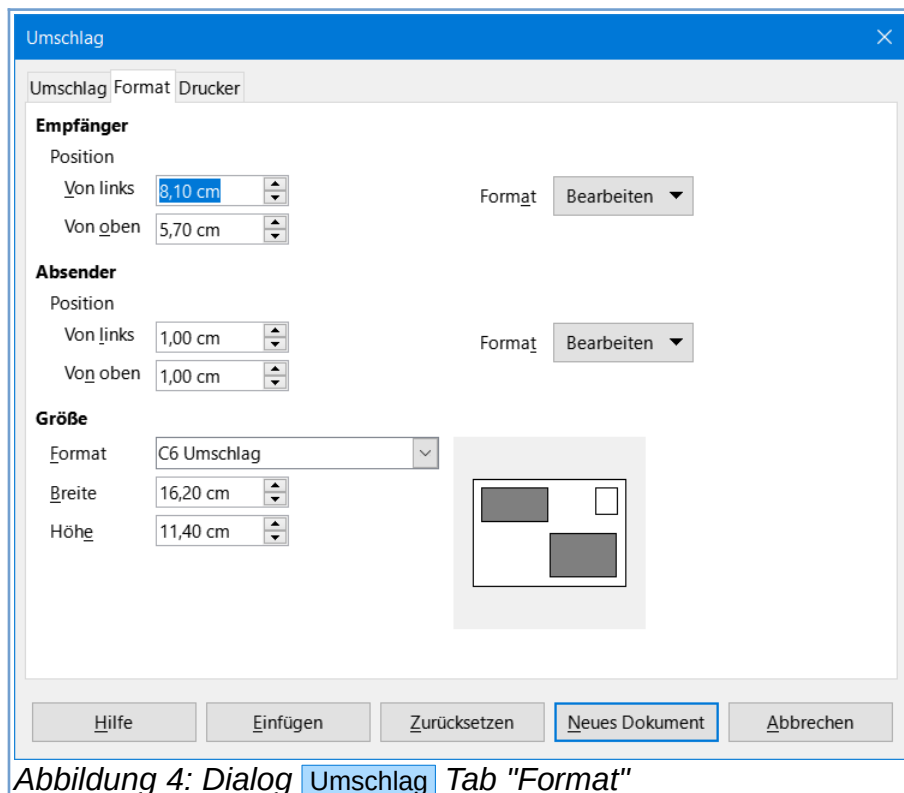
Umschlag

Umschlag Format Drucker

Empfänger

Position

Von links 8,10 cm

Von oben 5,70 cm

Format Bearbeiten

Absender

Position

Von links 1,00 cm

Von oben 1,00 cm

Format Bearbeiten

Größe

Format C6 Umschlag

Breite 16,20 cm

Höhe 11,40 cm

Hilfe Einfügen Zurücksetzen Neues Dokument Abbrechen

Abbildung 4: Dialog Umschlag Tab "Format"